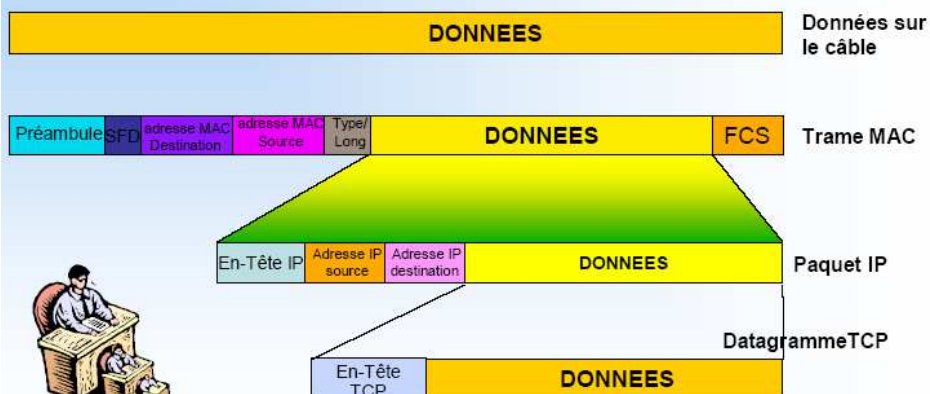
DONNEES

Données sur le câble

Préambule SFD adresse MAC Destination adresse MAC Source Type/ Long DONNEES FCS

Trame MAC

En-Tête IP Adresse IP source Adresse IP destination DONNEES

Paquet IP

DatagrammeTCP

En-Tête TCP DONNEES